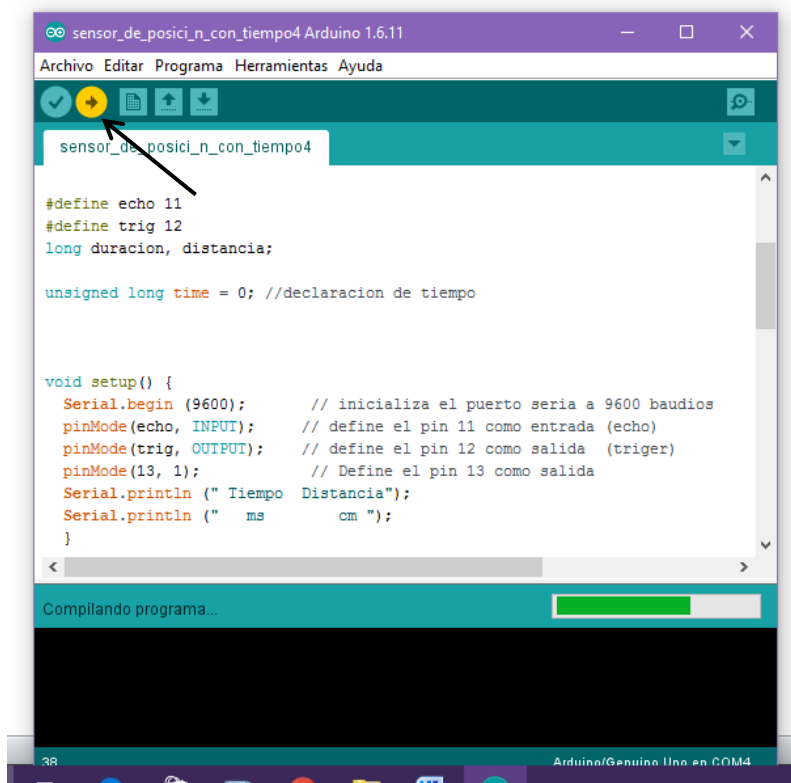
sensor_de_posici_n_con_tiempo4 Arduino 1.6.11

Archivo Editar Programa Herramientas Ayuda

sensor_de_posici_n_con_tiempo4

#define echo 11
#define trig 12
long duracion, distancia;

unsigned long time = 0; //declaracion de tiempo

void setup() {
  Serial.begin (9600);       // inicializa el puerto seria a 9600 baudios
  pinMode(echo, INPUT);     // define el pin 11 como entrada (echo)
  pinMode(trig, OUTPUT);    // define el pin 12 como salida  (triger)
  pinMode(13, 1);            // Define el pin 13 como salida
  Serial.println (" Tiempo  Distancia");
  Serial.println ("   ms        cm ");
  }

Compilando programa...

38

Arduino/Genuino Uno en COM4